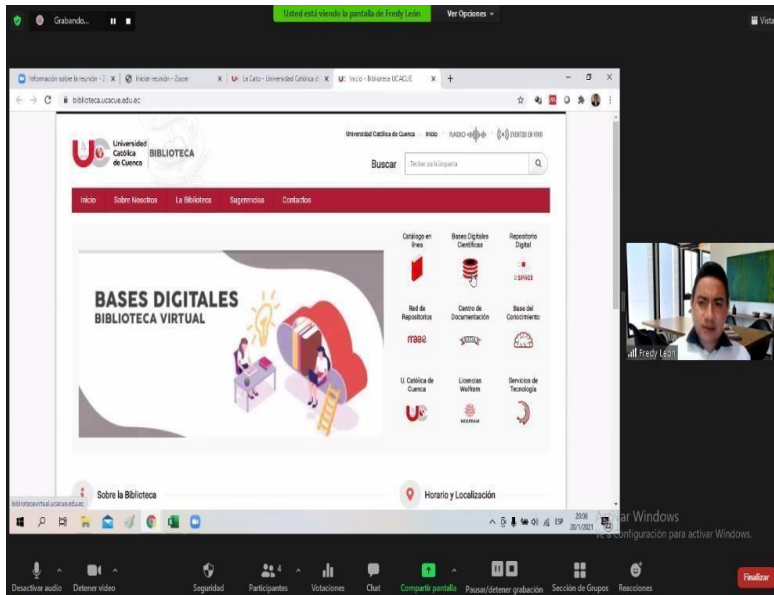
Grabando...

Usted está viendo la pantalla de Fredy León

Ver Opciones

Vista

Información sobre la reunión - Z | Iniciar reunión - Zoom | La Cato - Universidad Católica d | Inicio - Biblioteca UCACUE

biblioteca.ucacue.edu.ec

Universidad Católica de Cuenca BIBLIOTECA

Universidad Católica de Cuenca Inicio RADIO EVENTOS EN VIVO

Buscar Teclee su búsqueda

Inicio Sobre Nosotros La Biblioteca Sugerencias Contactos

BASES DIGITALES
BIBLIOTECA VIRTUAL

Catálogo en línea | Bases Digitales Científicas | Repositorio Digital

DSPACE

Red de Repositorios | Centro de Documentación | Base del Conocimiento

rraae

U. Católica de Cuenca | Licencias Wolfram | Servicios de Tecnología

WOLFRAM

Sobre la Biblioteca

Horario y Localización

biblioteca.virtual.ucacue.edu.ec

Activar Windows
Ve a Configuración para activar Windows.

20:06
20/1/2021

Fredy León

Desactivar audio Detener video Seguridad Participantes 4 Votaciones Chat Compartir pantalla Pausar/detener grabación Sección de Grupos Reacciones Finalizar